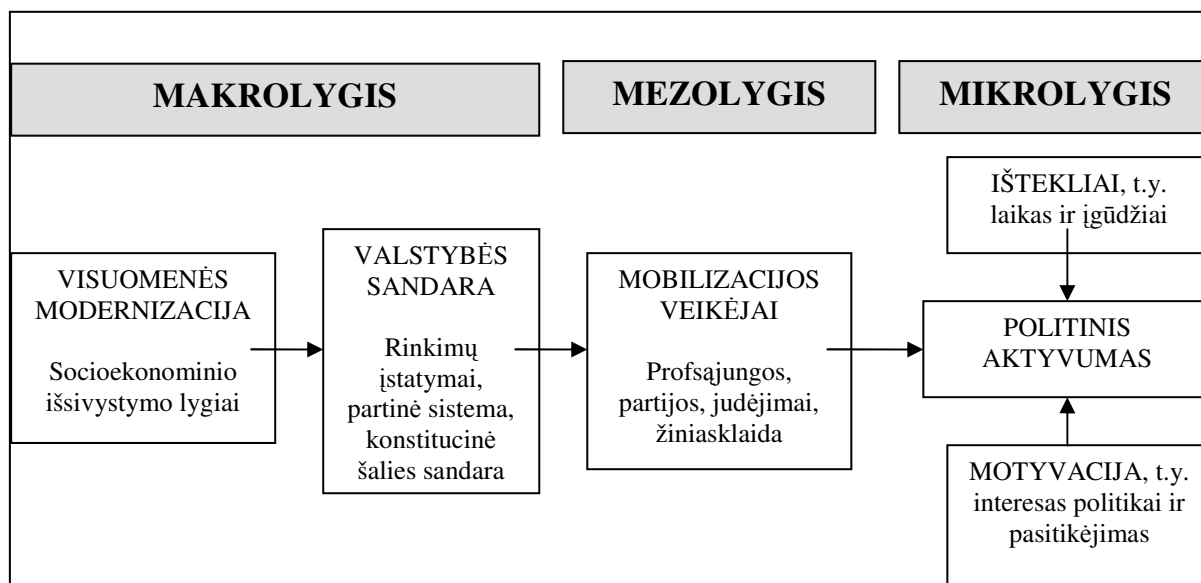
MAKROLYGIS

MEZOLYGIS

MIKROLYGIS

IŠTEKLIAI, t.y. laikas ir įgūdžiai

VISUOMENĖS MODERNIZACIJA

Socioekonominio išsivystymo lygiai

VALSTYBĖS SANDARA

Rinkimų įstatymai, partinė sistema, konstitucinė šalies sandara

MOBILIZACIJOS VEIKĖJAI

Profsąjungos, partijos, judėjimai, žiniasklaida

POLITINIS AKTYVUMAS

MOTYVACIJA, t.y. interesas politikai ir pasitikėjimas